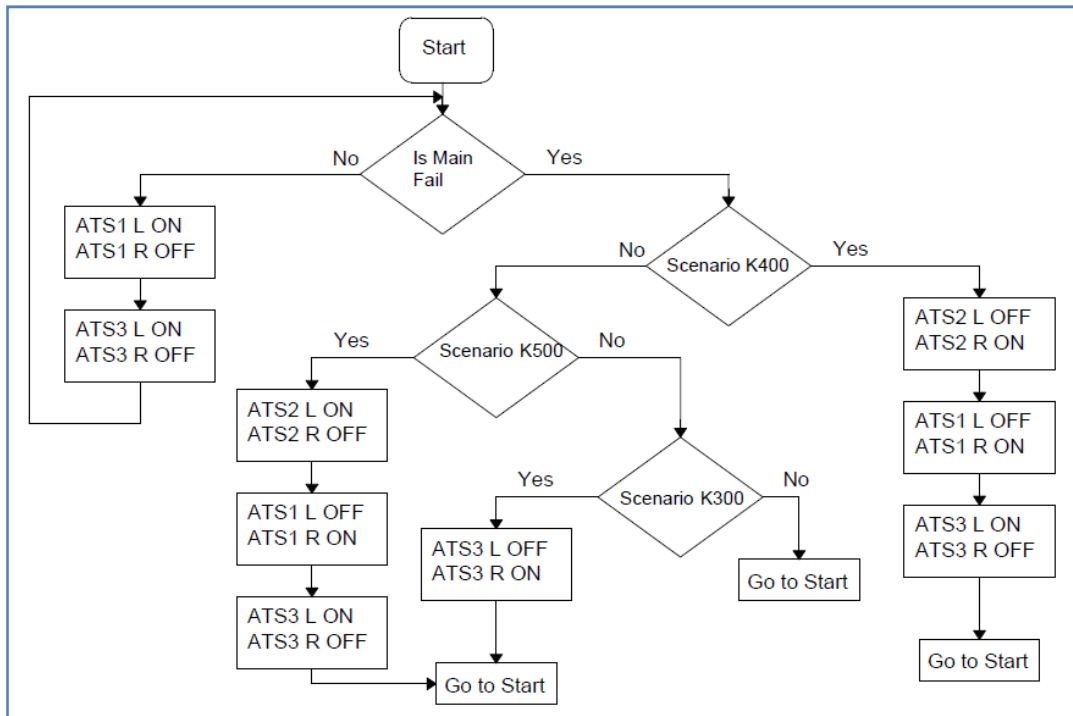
Start

Is Main Fail

No

Yes

ATS1 L ON
ATS1 R OFF

ATS3 L ON
ATS3 R OFF

No

Scenario K400

Yes

ATS2 L OFF
ATS2 R ON

ATS1 L OFF
ATS1 R ON

ATS3 L ON
ATS3 R OFF

Go to Start

Yes

Scenario K500

No

ATS2 L ON
ATS2 R OFF

ATS1 L OFF
ATS1 R ON

ATS3 L ON
ATS3 R OFF

Go to Start

Yes

Scenario K300

No

ATS3 L OFF
ATS3 R ON

Go to Start